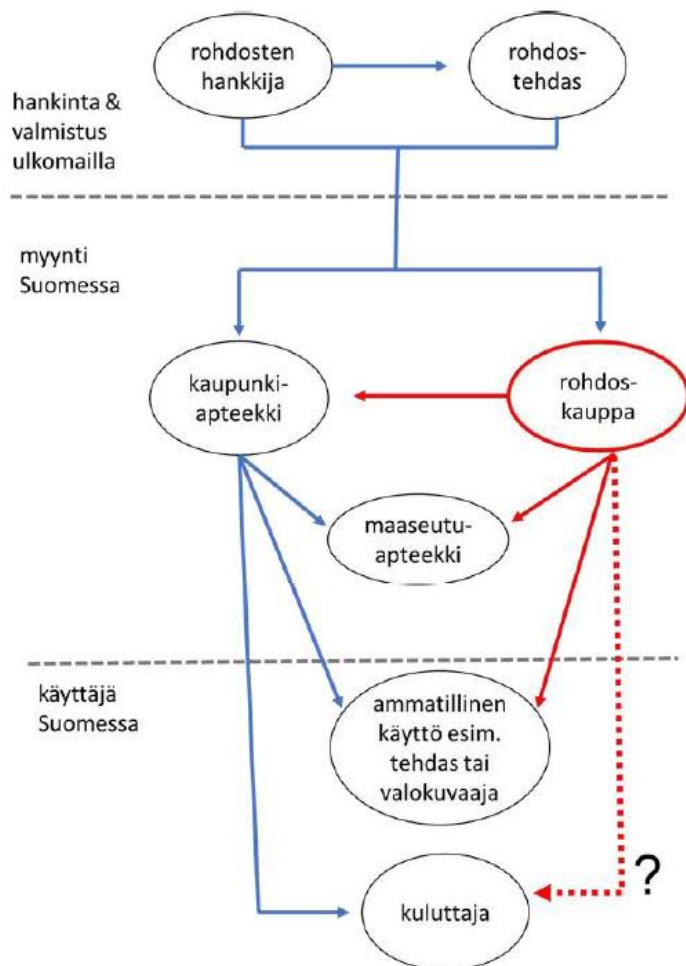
rohdosten hankkija

rohdostehdas

hankinta & valmistus ulkomailla

myynti Suomessa

kaupunkiapteekki

rohdoskauppa

maaseutuapteekki

käyttäjä Suomessa

ammatillinen käyttö esim. tehdas tai valokuvaaja

?

kuluttaja